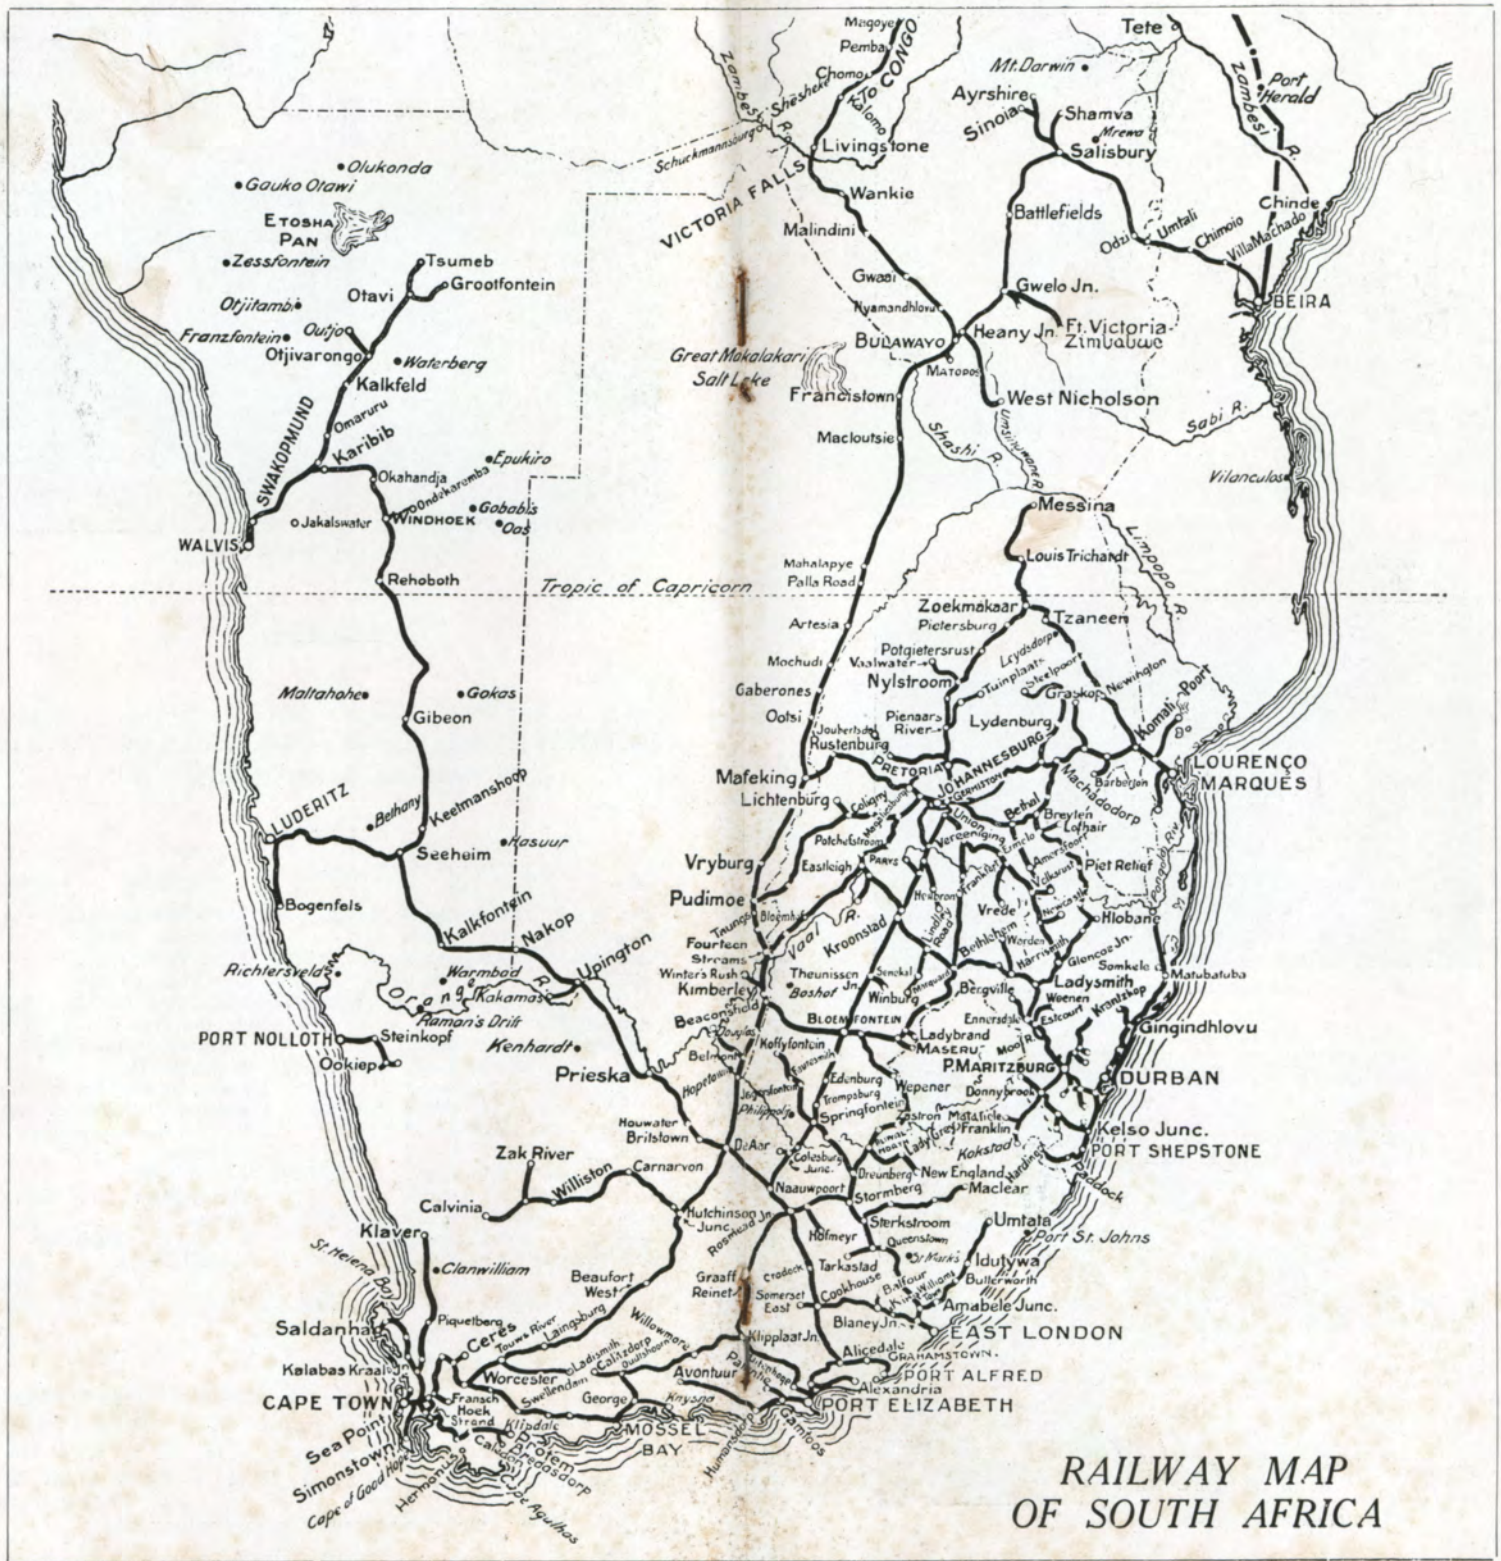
Magoye
Pemba
Tete
Mt. Darwin
Zambesi R.
Port Herald
TO CONGO
Chomo
Kalomo
Sesheke
Zambesi R.
Schuckmannsburg
Livingstone
Ayrshire
Sinoia
Shamva
Mrewa
Salisbury
VICTORIA FALLS
Wankie
Malindini
Battlefields
Odzi
Umtali
Chimoio
Chinde
Villa Machado
BEIRA
Gwaai
Nyamandhlovu
Gwelo Jn.
Heany Jn.
Ft. Victoria
Zimbabwe
BULAWAYO
Matopos
Great Makalakari Salt Lake
Francistown
West Nicholson
Macloutsie
Shashi R.
Umsinzwane R.
Sabi R.
Vilanculos
Olukonda
Gauko Otawi
ETOSHA PAN
Zessfontein
Tsumeb
Grootfontein
Otavi
Otjitambi
Franzfontein
Outjo
Otjivarongo
Waterberg
Kalkfeld
SWAKOPMUND
Omaruru
Karibib
Epukiro
Okahandja
Ondekaremba
Gobabis
Oas
WALVIS
Jakalswater
WINDHOEK
Rehoboth
Tropic of Capricorn
Messina
Louis Trichardt
Limpopo R.
Mahalapye
Palla Road
Zoekmakaar
Pietersburg
Tzaneen
Artesia
Potgietersrust
Leydsdorp
Mochudi
Vaalwater
Tuinplaats
Steelpoort
Newington
Gaberones
Nylstroom
Graskop
Komati Poort
Ootsi
Pienaars River
Lydenburg
Joubertsdal
Rustenburg
PRETORIA
JOHANNESBURG
Machadodorp
Barberton
LOURENÇO MARQUES
Maltahohe
Gokas
Gibeon
Keetmanshoop
Bethany
LUDERITZ
Hasuur
Seeheim
Bogenfels
Kalkfontein
Nakop
Upington
Richtersveld
Warmbad
Orange R.
Kakamas
Raman's Drift
PORT NOLLOTH
Steinkopf
Ookiep
Kenhardt
Prieska
Mafeking
Lichtenburg
Coligny
Germiston
Union
Bethel
Breyten
Lothair
Potchefstroom
Vereeniging
Ermelo
Amersfoort
Piet Retief
Vryburg
Eastleigh
Parys
Volksrust
Pudimoe
Bloemhof
Heilbron
Frankfort
Vrede
Newcastle
Hlobane
Taungs
Vaal R.
Lindley Road
Fourteen Streams
Kroonstad
Bethlehem
Harrismith
Glencoe Jn.
Somkele
Matubatuba
Winter's Rush
Theunissen Jn.
Senekal
Bergville
Ladysmith
Kimberley
Boshof
Winburg
Marquard
Weenen
Kranskop
Beaconsfield
Ennersdale
Estcourt
Gingindhlovu
Douglas
BLOEMFONTEIN
Ladybrand
Belmont
Koffyfontein
MASERU
Mooi R.
P. MARITZBURG
DURBAN
Hopetown
Jagersfontein
Edenburg
Wepener
Donnybrook
Trompsburg
Philippolis
Springfontein
Zastron
Matatiele
Franklin
Kelso Junc.
Houwater
Britstown
Aliwal North
Lady Grey
Kokstad
PORT SHEPSTONE
De Aar
Colesburg Junc.
Dreunberg
New England
Harding
Paddock
Zak River
Carnarvon
Naauwpoort
Stormberg
Maclear
Calvinia
Williston
Hutchinson Junc.
Rosmead Jn.
Hofmeyr
Sterkstroom
Umtata
Queenstown
Port St. Johns
Klaver
St. Marks
Idutywa
St. Helena Bay
Clanwilliam
Tarkastad
Butterworth
Beaufort West
Graaff Reinet
Cradock
Cookhouse
Balfour
King Williams Town
Piquetberg
Laingsburg
Somerset East
Amabele Junc.
Saldanha
Ceres
Touws River
Willowmore
Blaney Jn.
EAST LONDON
Ladismith
Calitzdorp
Oudtshoorn
Klipplaat Jn.
Kalabas Kraal
Worcester
Alicedale
GRAHAMSTOWN
Swellendam
Avontuur
Patensie
Uitenhage
PORT ALFRED
George
Knysna
Alexandria
CAPE TOWN
Fransch Hoek
Strand
Klipdale
PORT ELIZABETH
Sea Point
Protem
MOSSEL BAY
Gamtoos
Humansdorp
Simonstown
Caledon
Bredasdorp
Hermanus
Cape of Good Hope
C. Agulhas
RAILWAY MAP OF SOUTH AFRICA